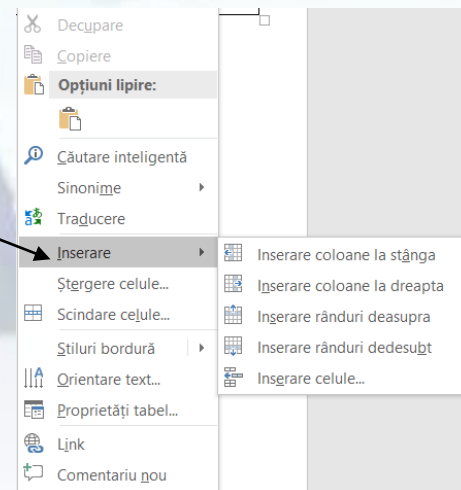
Decupare
Copiere
Opțiuni lipire:
Căutare inteligentă
Sinonime
Traducere
Inserare
Ștergere celule...
Scindare celule...
Stiluri bordură
Orientare text...
Proprietăți tabel...
Link
Comentariu nou

Inserare coloane la stânga
Inserare coloane la dreapta
Inserare rânduri deasupra
Inserare rânduri dedesubt
Inserare celule...